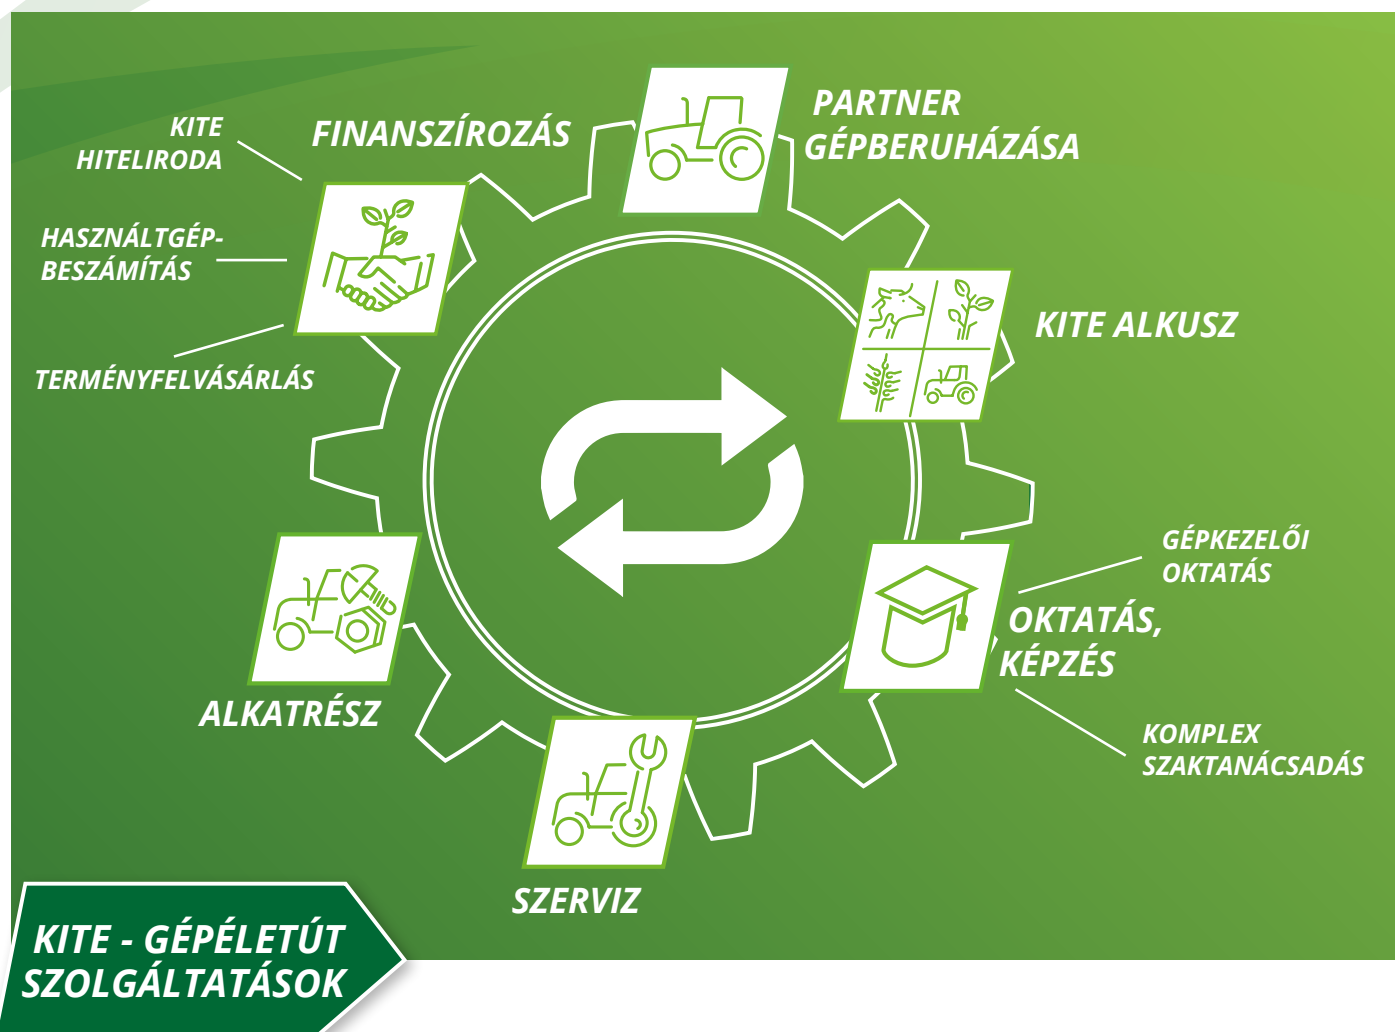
FINANSZÍROZÁS

KITE HITELIRODA

HASZNÁLTGÉPBESZÁMÍTÁS

TERMÉNYFELVÁSÁRLÁS

PARTNER GÉPBERUHÁZÁSA

KITE ALKUSZ

GÉPKEZELŐI OKTATÁS

OKTATÁS, KÉPZÉS

KOMPLEX SZAKTANÁCSADÁS

ALKATRÉSZ

SZERVIZ

KITE - GÉPÉLETÚT SZOLGÁLTATÁSOK